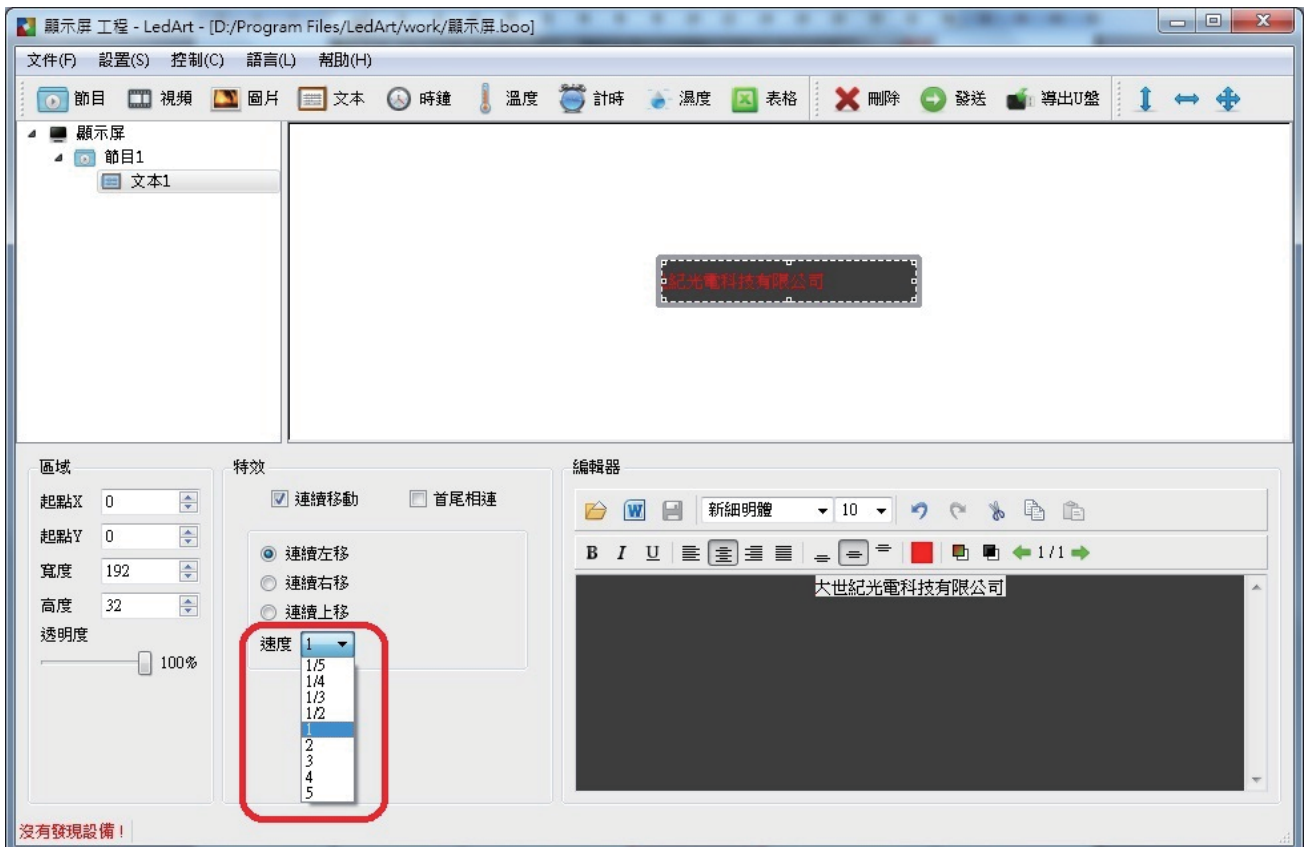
顯示屏 工程 - LedArt - [D:/Program Files/LedArt/work/顯示屏.boo]

文件(F) 設置(S) 控制(C) 語言(L) 幫助(H)

節目 視頻 圖片 文本 時鐘 溫度 計時 濕度 表格 刪除 發送 導出U盤

顯示屏
節目1
文本1

紀光電科技有限公司

區域
起點X 0
起點Y 0
寬度 192
高度 32
透明度
100%

特效
連續移動
首尾相連
連續左移
連續右移
連續上移
速度 1
1/5
1/4
1/3
1/2
1
2
3
4
5

編輯器
新細明體 10
B I U
1/1
大世紀光電科技有限公司

沒有發現設備！